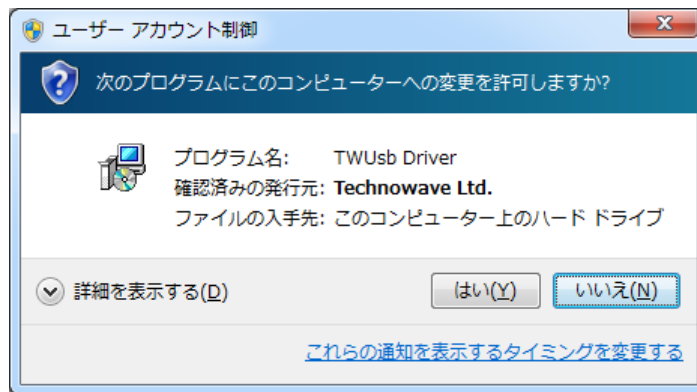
ユーザー アカウント制御

次のプログラムにこのコンピューターへの変更を許可しますか?

プログラム名: TWUsb Driver
確認済みの発行元: Technowave Ltd.
ファイルの入手先: このコンピューター上のハード ドライブ

詳細を表示する(D)

はい(Y) いいえ(N)

これらの通知を表示するタイミングを変更する